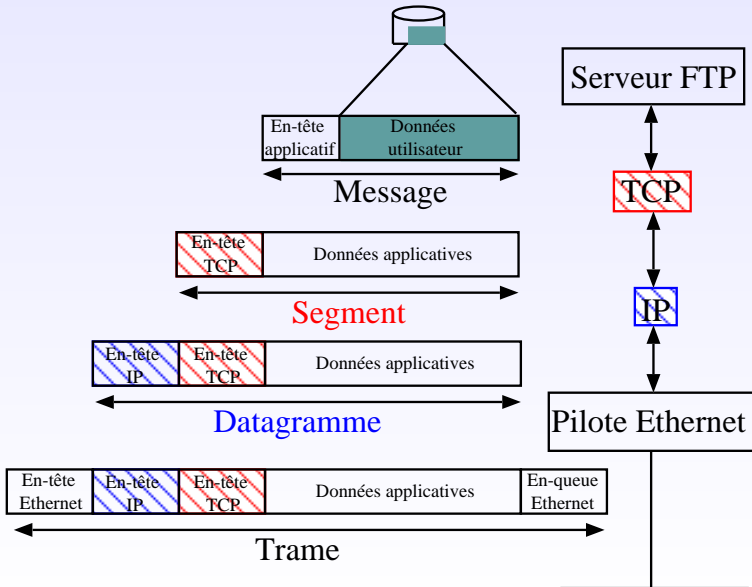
En-tête applicatif

Données utilisateur

Message

Serveur FTP

TCP

En-tête TCP

Données applicatives

Segment

IP

En-tête IP

En-tête TCP

Données applicatives

Datagramme

Pilote Ethernet

En-tête Ethernet

En-tête IP

En-tête TCP

Données applicatives

En-queue Ethernet

Trame